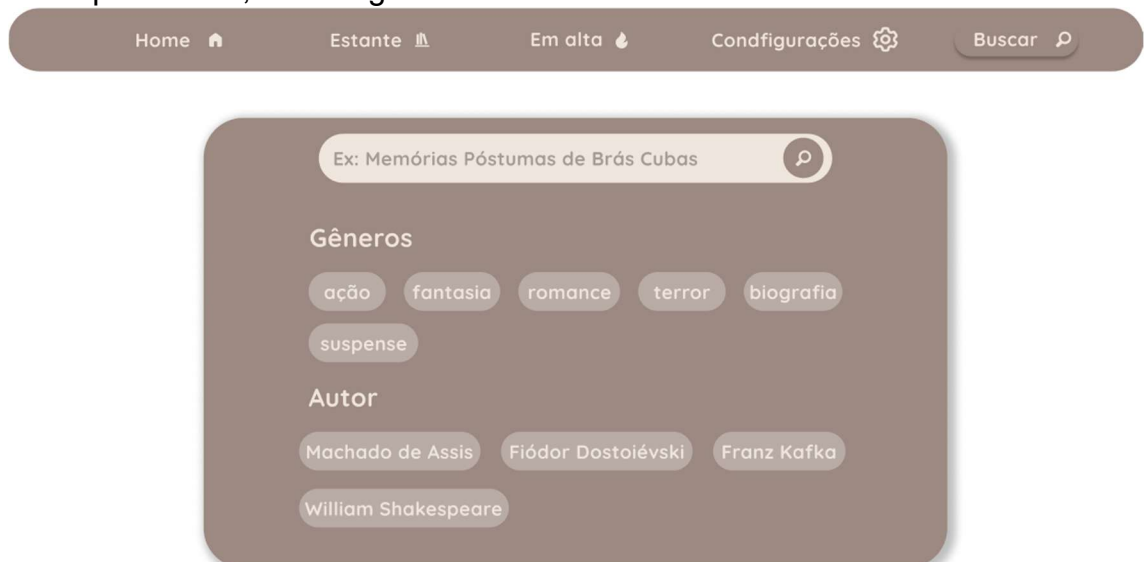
Home Estante Em alta Condfigurações Buscar

Ex: Memórias Póstumas de Brás Cubas

Gêneros

ação fantasia romance terror biografia suspense

Autor

Machado de Assis Fiódor Dostoiévski Franz Kafka William Shakespeare